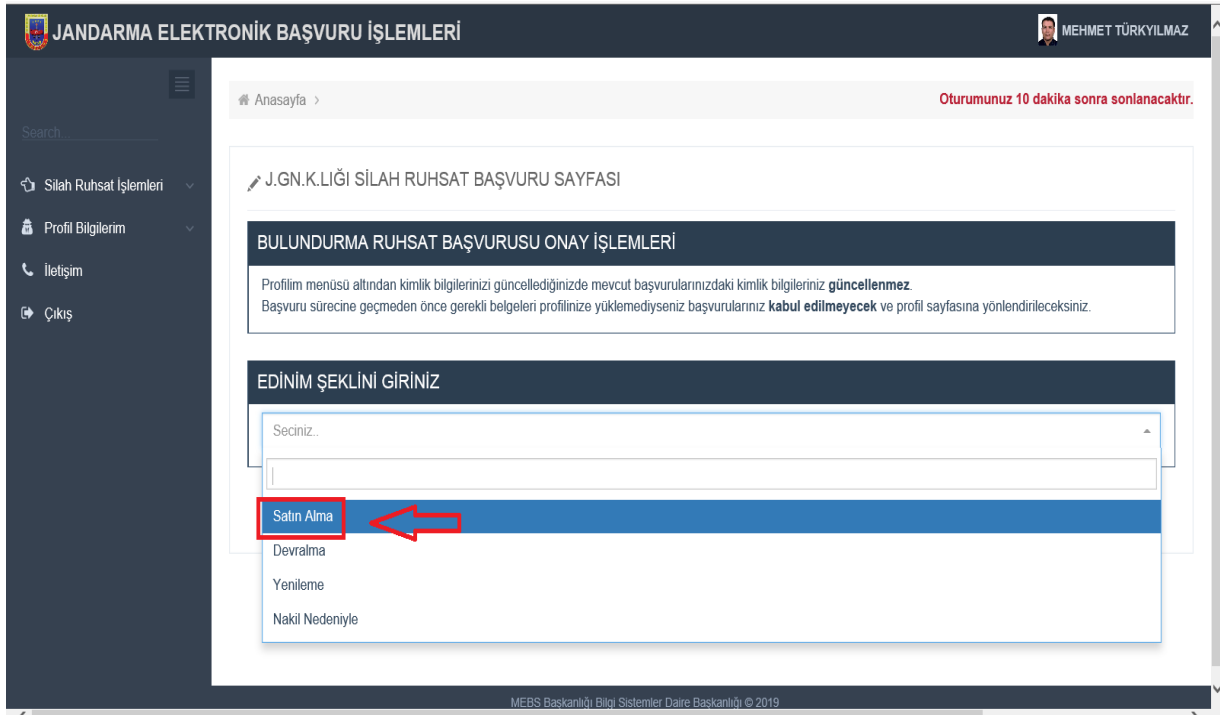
JANDARMA ELEKTRONİK BAŞVURU İŞLEMLERİ

MEHMET TÜRKYILMAZ

Search

Silah Ruhsat İşlemleri

Profil Bilgilerim

İletişim

Çıkış

Anasayfa >

Oturumunuz 10 dakika sonra sonlanacaktır.

J.GN.K.LIĞI SİLAH RUHSAT BAŞVURU SAYFASI

BULUNDURMA RUHSAT BAŞVURUSU ONAY İŞLEMLERİ

Profilim menüsü altından kimlik bilgilerinizi güncellediğinizde mevcut başvurularınızdaki kimlik bilgileriniz **güncellenmez**.
Başvuru sürecine geçmeden önce gerekli belgeleri profilinize yüklemediyseniz başvurularınız **kabul edilmeyecek** ve profil sayfasına yönlendirileceksiniz.

EDİNİM ŞEKLİNİ GİRİNİZ

Seciniz..

Satın Alma

Devralma

Yenileme

Nakil Nedeniyle

MEBS Başkanlığı Bilgi Sistemler Daire Başkanlığı © 2019